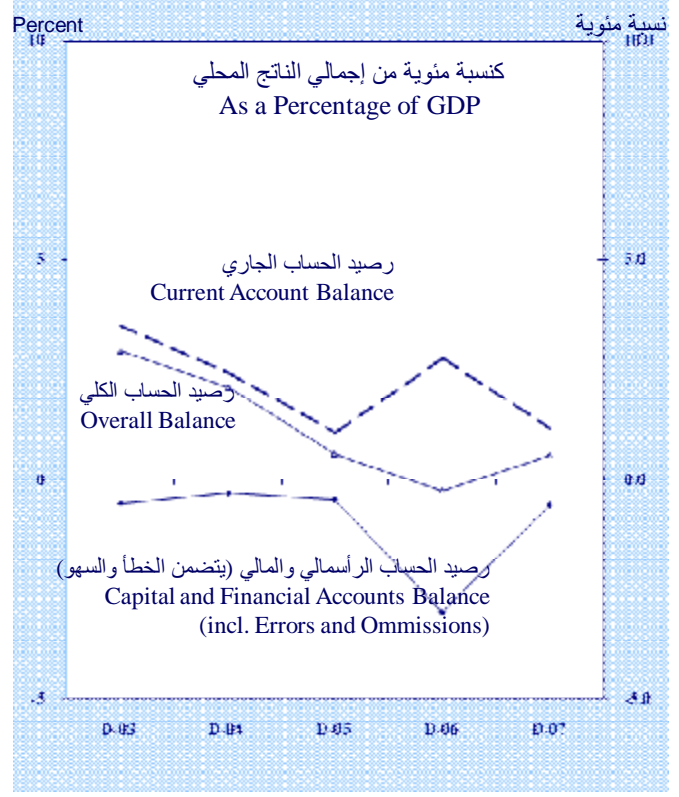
Percent

نسبة مئوية

10

10.0

كنسبة مئوية من إجمالي الناتج المحلي
As a Percentage of GDP

5

5.0

رصيد الحساب الجاري
Current Account Balance

رصيد الحساب الكلي
Overall Balance

0

0.0

رصيد الحساب الرأسمالي والمالي (يتضمن الخطأ والسهو)
Capital and Financial Accounts Balance
(incl. Errors and Ommissions)

-5

-5.0

D-03 D-04 D-05 D-06 D-07